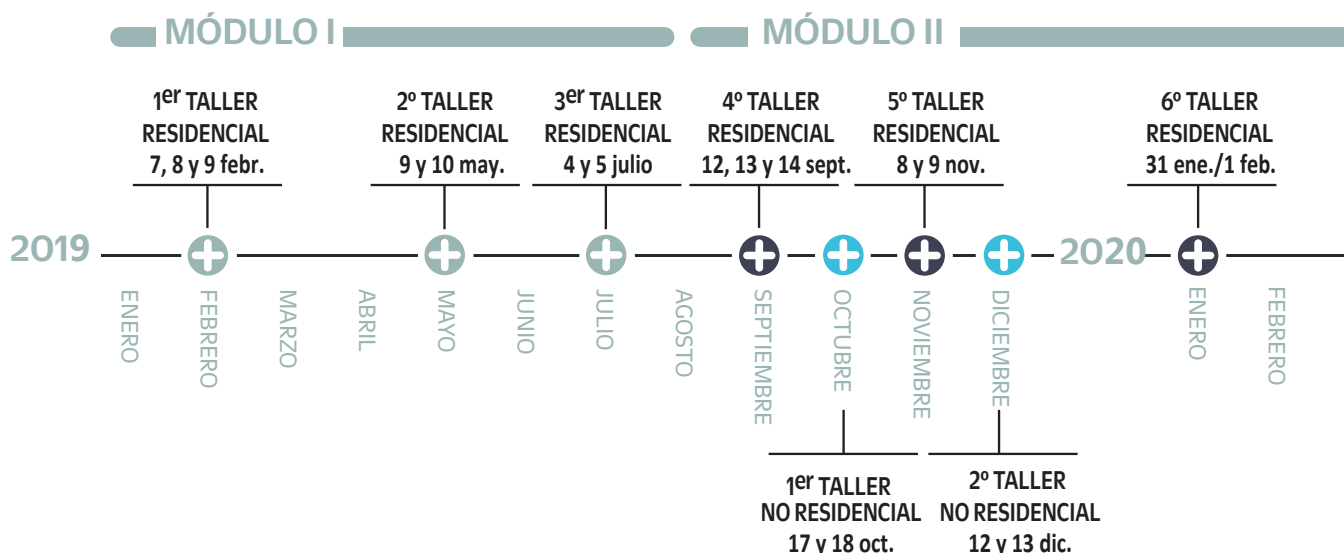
MÓDULO I

MÓDULO II

1$^{er}$ TALLER RESIDENCIAL 7, 8 y 9 febr.

2º TALLER RESIDENCIAL 9 y 10 may.

3$^{er}$ TALLER RESIDENCIAL 4 y 5 julio

4º TALLER RESIDENCIAL 12, 13 y 14 sept.

5º TALLER RESIDENCIAL 8 y 9 nov.

6º TALLER RESIDENCIAL 31 ene./1 feb.

2019

ENERO FEBRERO MARZO ABRIL MAYO JUNIO JULIO AGOSTO SEPTIEMBRE OCTUBRE NOVIEMBRE DICIEMBRE

2020

ENERO FEBRERO

1$^{er}$ TALLER NO RESIDENCIAL 17 y 18 oct.

2º TALLER NO RESIDENCIAL 12 y 13 dic.